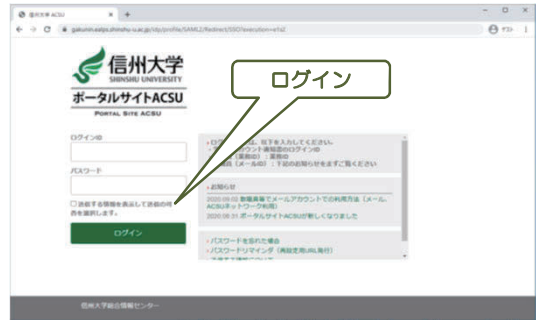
信州大学 ACSU
gakunin.aalps.shinshu-u.ac.jp/idp/profile/SAML2/Redirect/SSO?execution=e1s2
ゲスト

信州大学
SHINSHU UNIVERSITY
ポータルサイトACSU
PORTAL SITE ACSU

ログイン

ログインID
パスワード
送信する情報を表示して送信の可否を選択します。
ログイン

ログインには、以下を入力してください。
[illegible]
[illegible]
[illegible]

お知らせ
2020.09.03 新規essay登録でメールアカウントでの利用方法（メール、ACSUネットワーク利用）
2020.08.31 ポータルサイトACSUが新しくなりました

パスワードを忘れた場合
パスワードリマインダ（再設定用URL発行）
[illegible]

信州大学総合情報センター